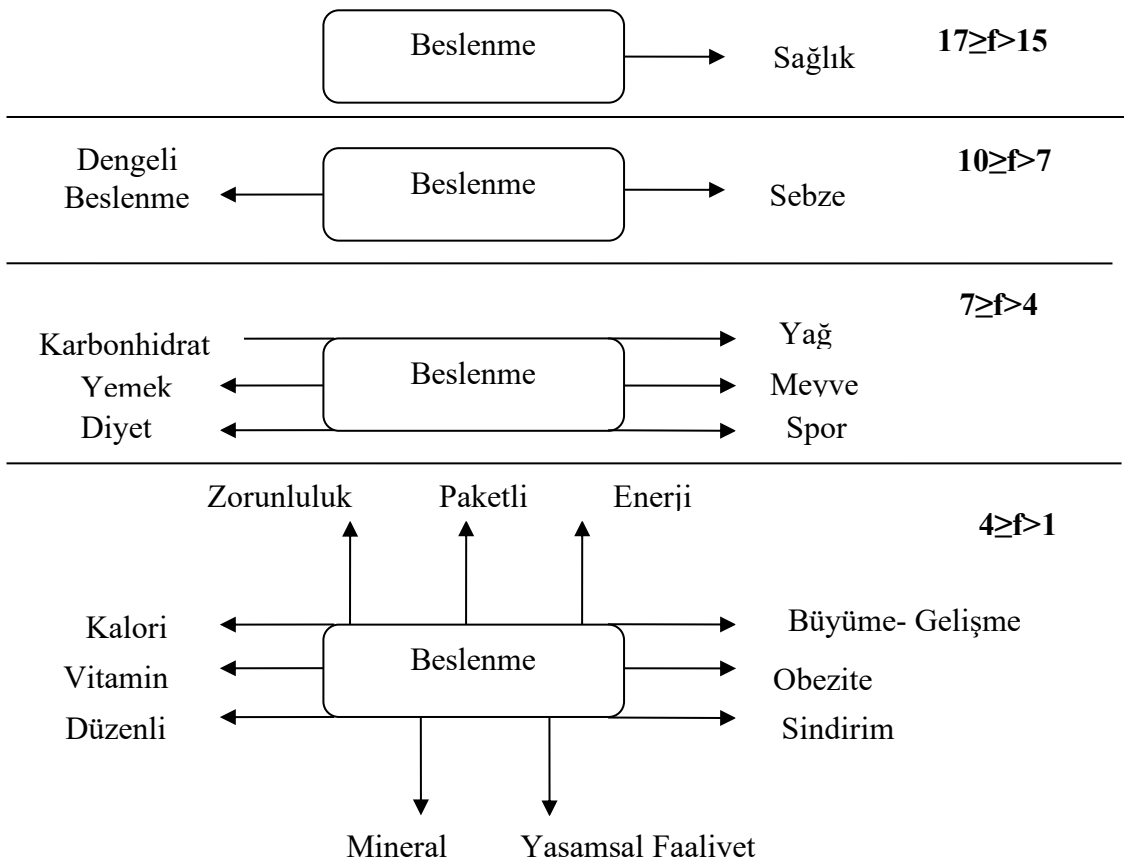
Beslenme

Sağlık

**17≥f>15**

Dengeli Beslenme

Beslenme

Sebze

**10≥f>7**

**7≥f>4**

Karbonhidrat

Yağ

Yemek

Beslenme

Meyve

Diyet

Spor

Zorunluluk

Paketli

Enerji

**4≥f>1**

Kalori

Büyüme- Gelişme

Vitamin

Beslenme

Obezite

Düzenli

Sindirim

Mineral

Yasamsal Faalivet